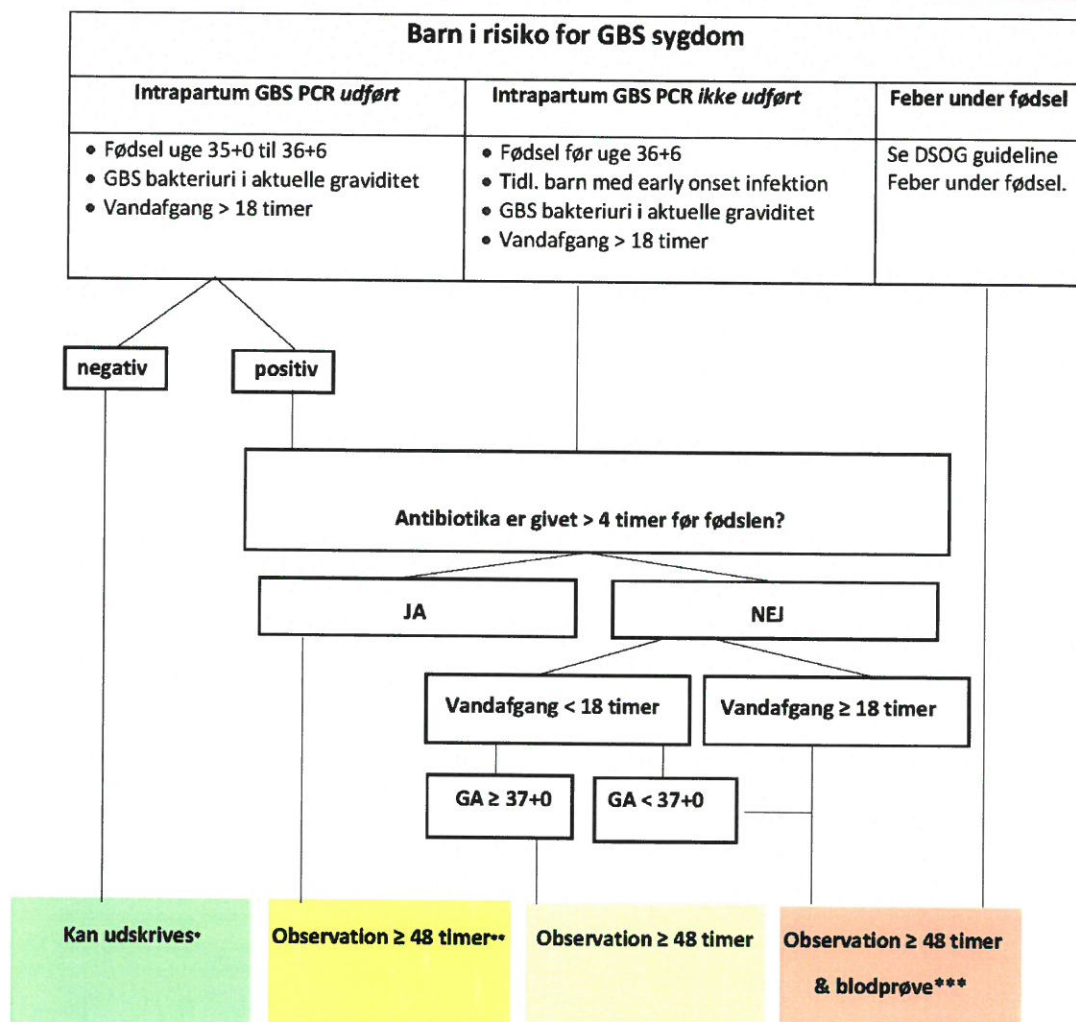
Barn i risiko for GBS sygdom

| Intrapartum GBS PCR *udført* | Intrapartum GBS PCR *ikke udført* | Feber under fødsel |
|---|---|---|
| • Fødsel uge 35+0 til 36+6<br>• GBS bakteriuri i aktuelle graviditet<br>• Vandafgang > 18 timer | • Fødsel før uge 36+6<br>• Tidl. barn med early onset infektion<br>• GBS bakteriuri i aktuelle graviditet<br>• Vandafgang > 18 timer | Se DSOG guideline Feber under fødsel. |

negativ

positiv

Antibiotika er givet > 4 timer før fødslen?

JA

NEJ

Vandafgang < 18 timer

Vandafgang ≥ 18 timer

GA ≥ 37+0

GA < 37+0

Kan udskrives*

Observation ≥ 48 timer**

Observation ≥ 48 timer

Observation ≥ 48 timer & blodprøve***